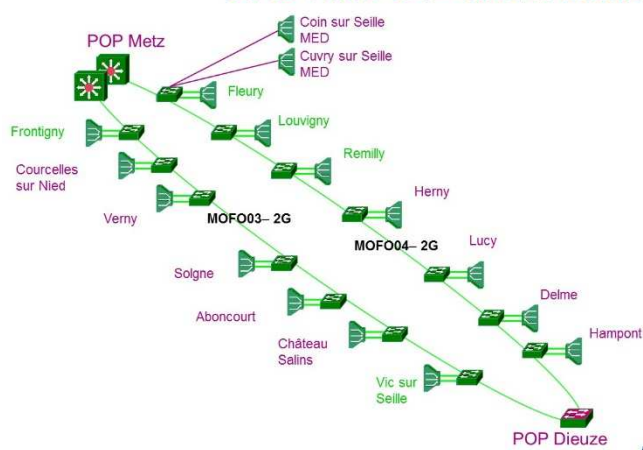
POP Metz

Coin sur Seille MED

Cuvry sur Seille MED

Fleury

Frontigny

Louvigny

Courcelles sur Nied

Remilly

Verny

MOFO03– 2G

Herny

MOFO04– 2G

Lucy

Solgne

Delme

Aboncourt

Hampont

Château Salins

Vic sur Seille

POP Dieuze